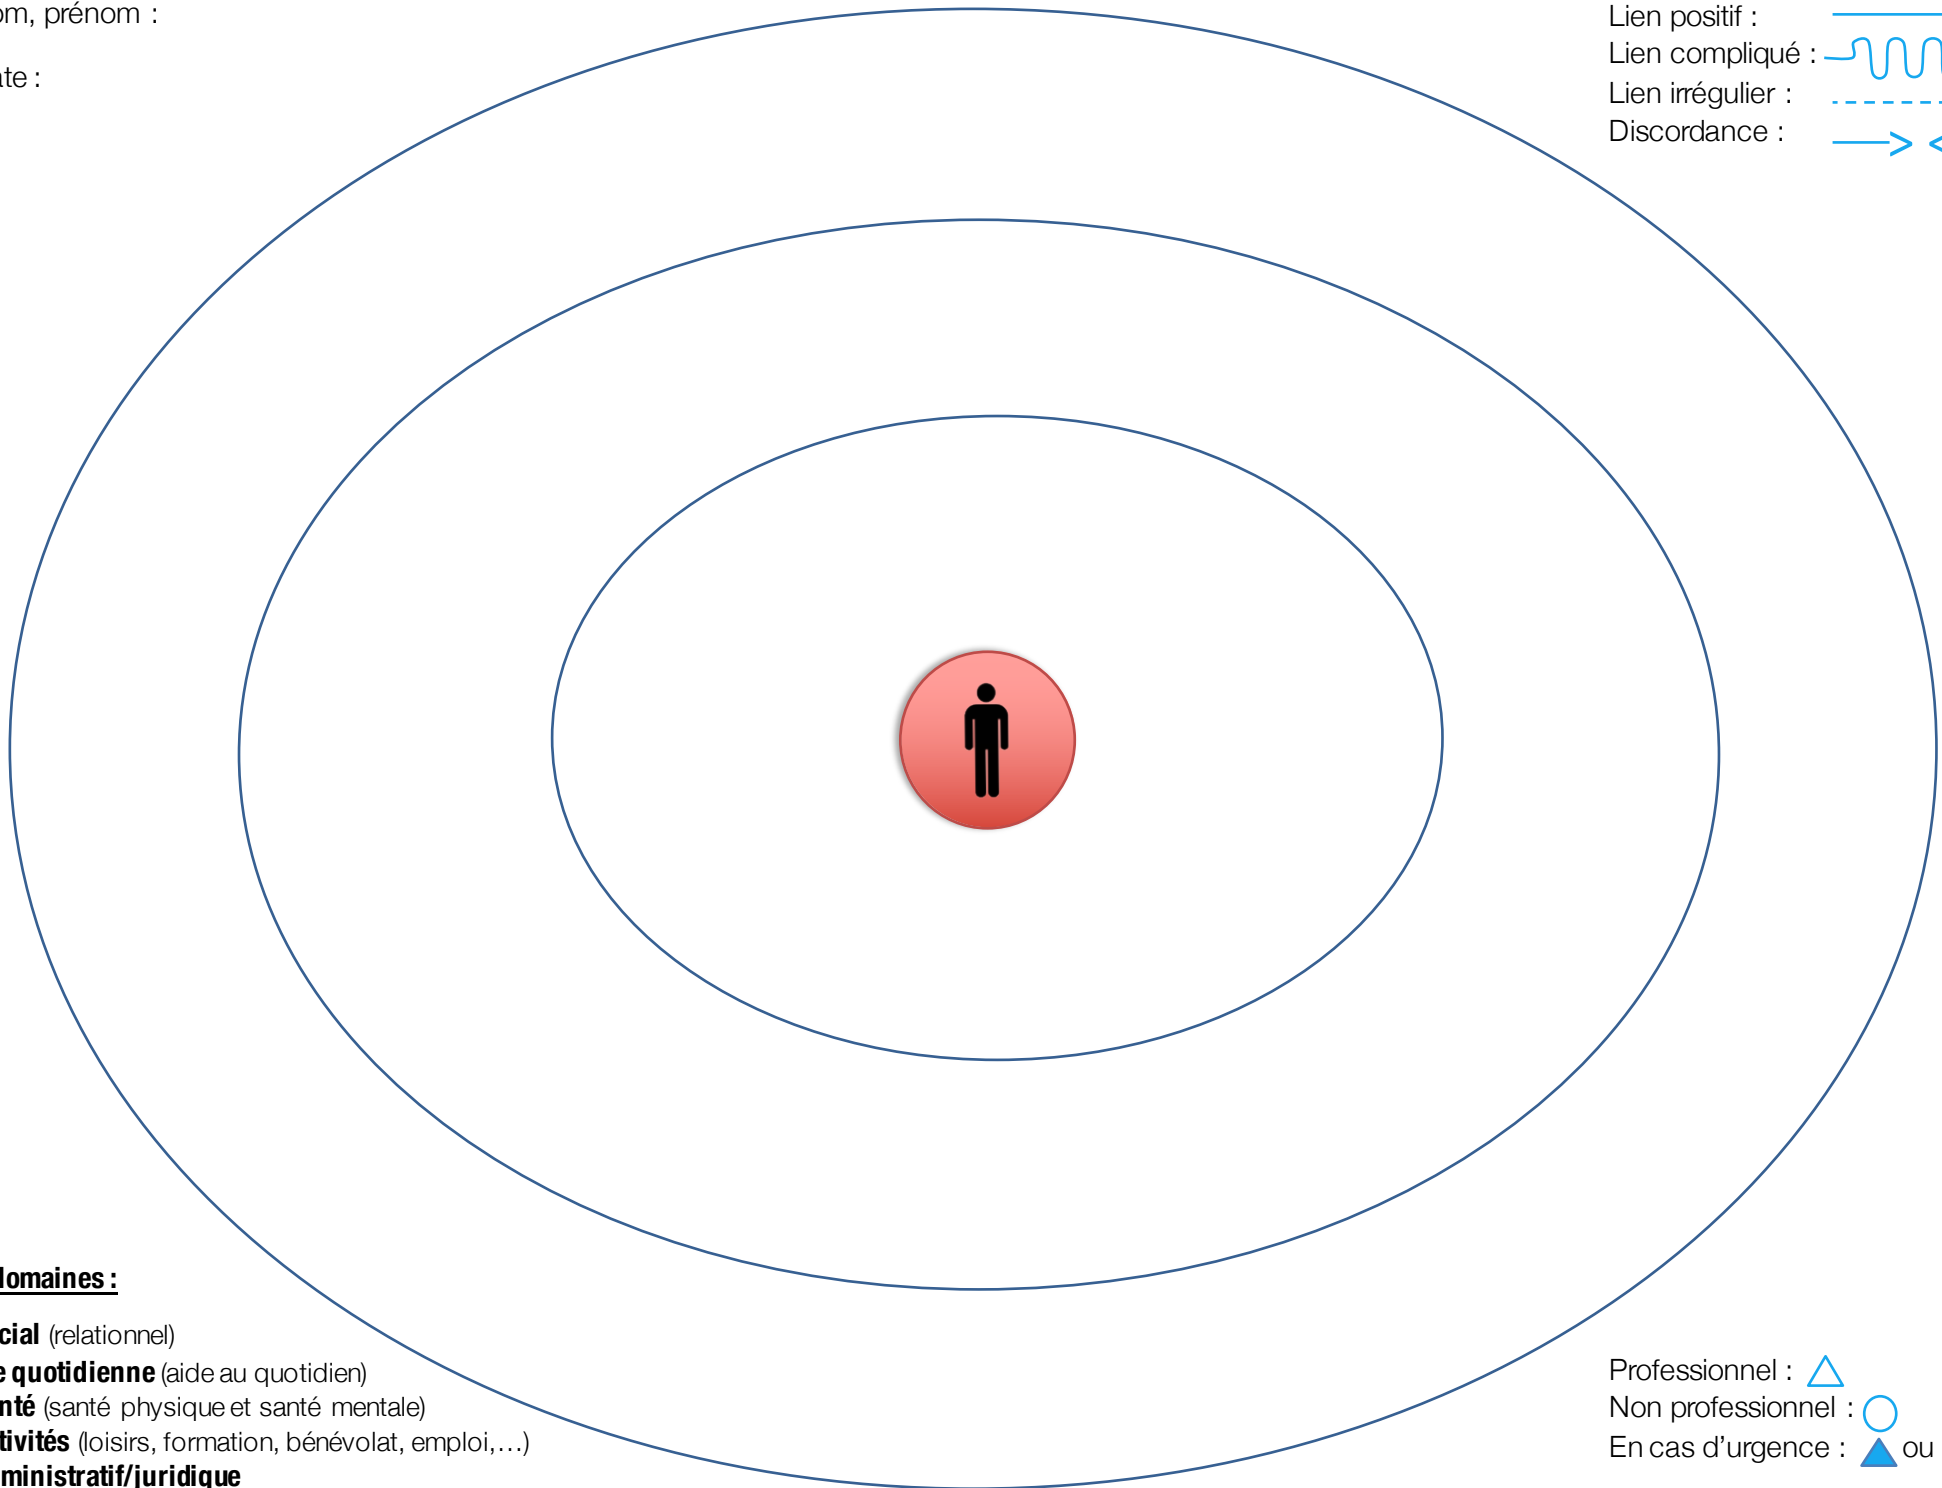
om, prénom :

ate :

Lien positif :
Lien compliqué :
Lien irrégulier :
Discordance :

lomaines :

cial (relationnel)
e quotidienne (aide au quotidien)
nté (santé physique et santé mentale)
tivités (loisirs, formation, bénévolat, emploi,…)
ministratif/juridique

Professionnel :
Non professionnel :
En cas d'urgence : ou